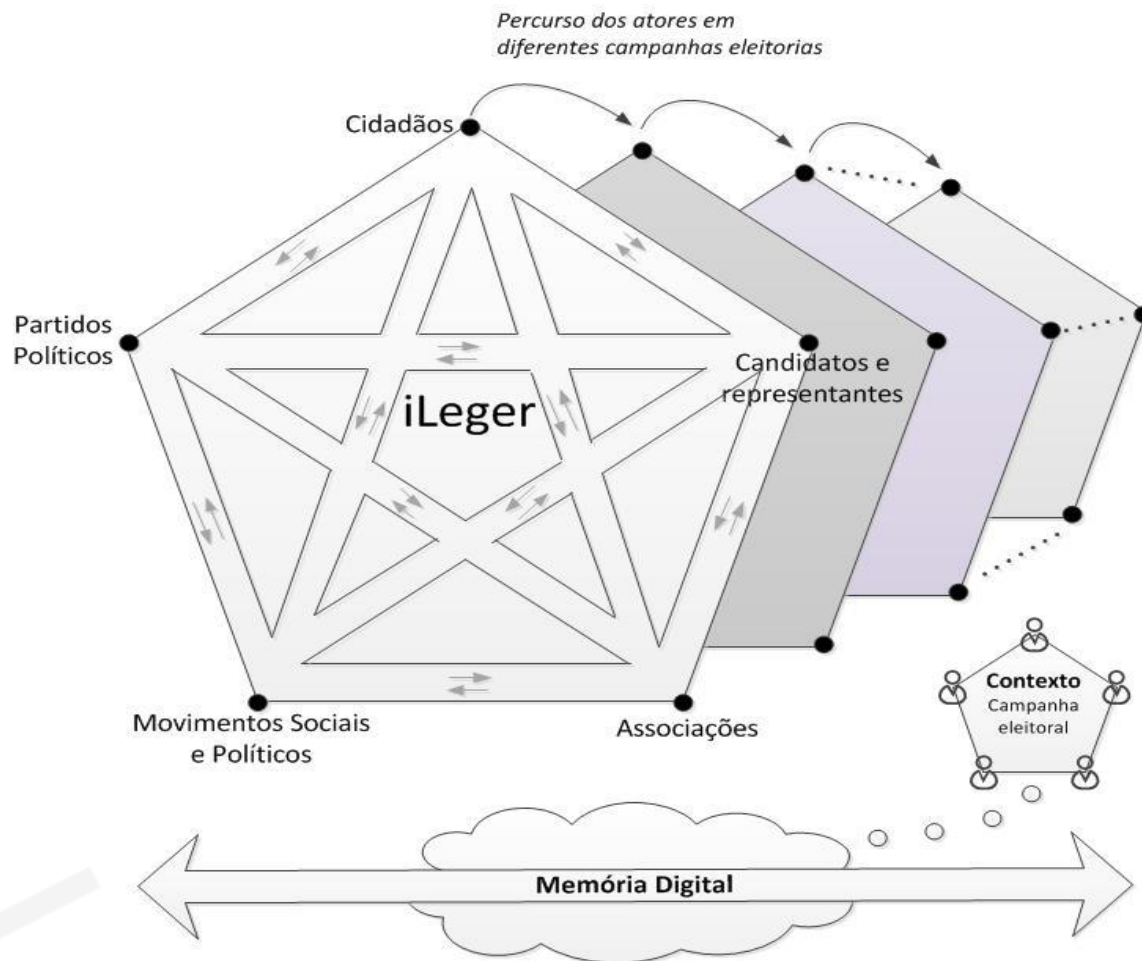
Percurso dos atores em diferentes campanhas eleitorias

Cidadãos

Partidos Políticos

Candidatos e representantes

iLeger

Movimentos Sociais e Políticos

Associações

Contexto
Campanha eleitoral

Memória Digital